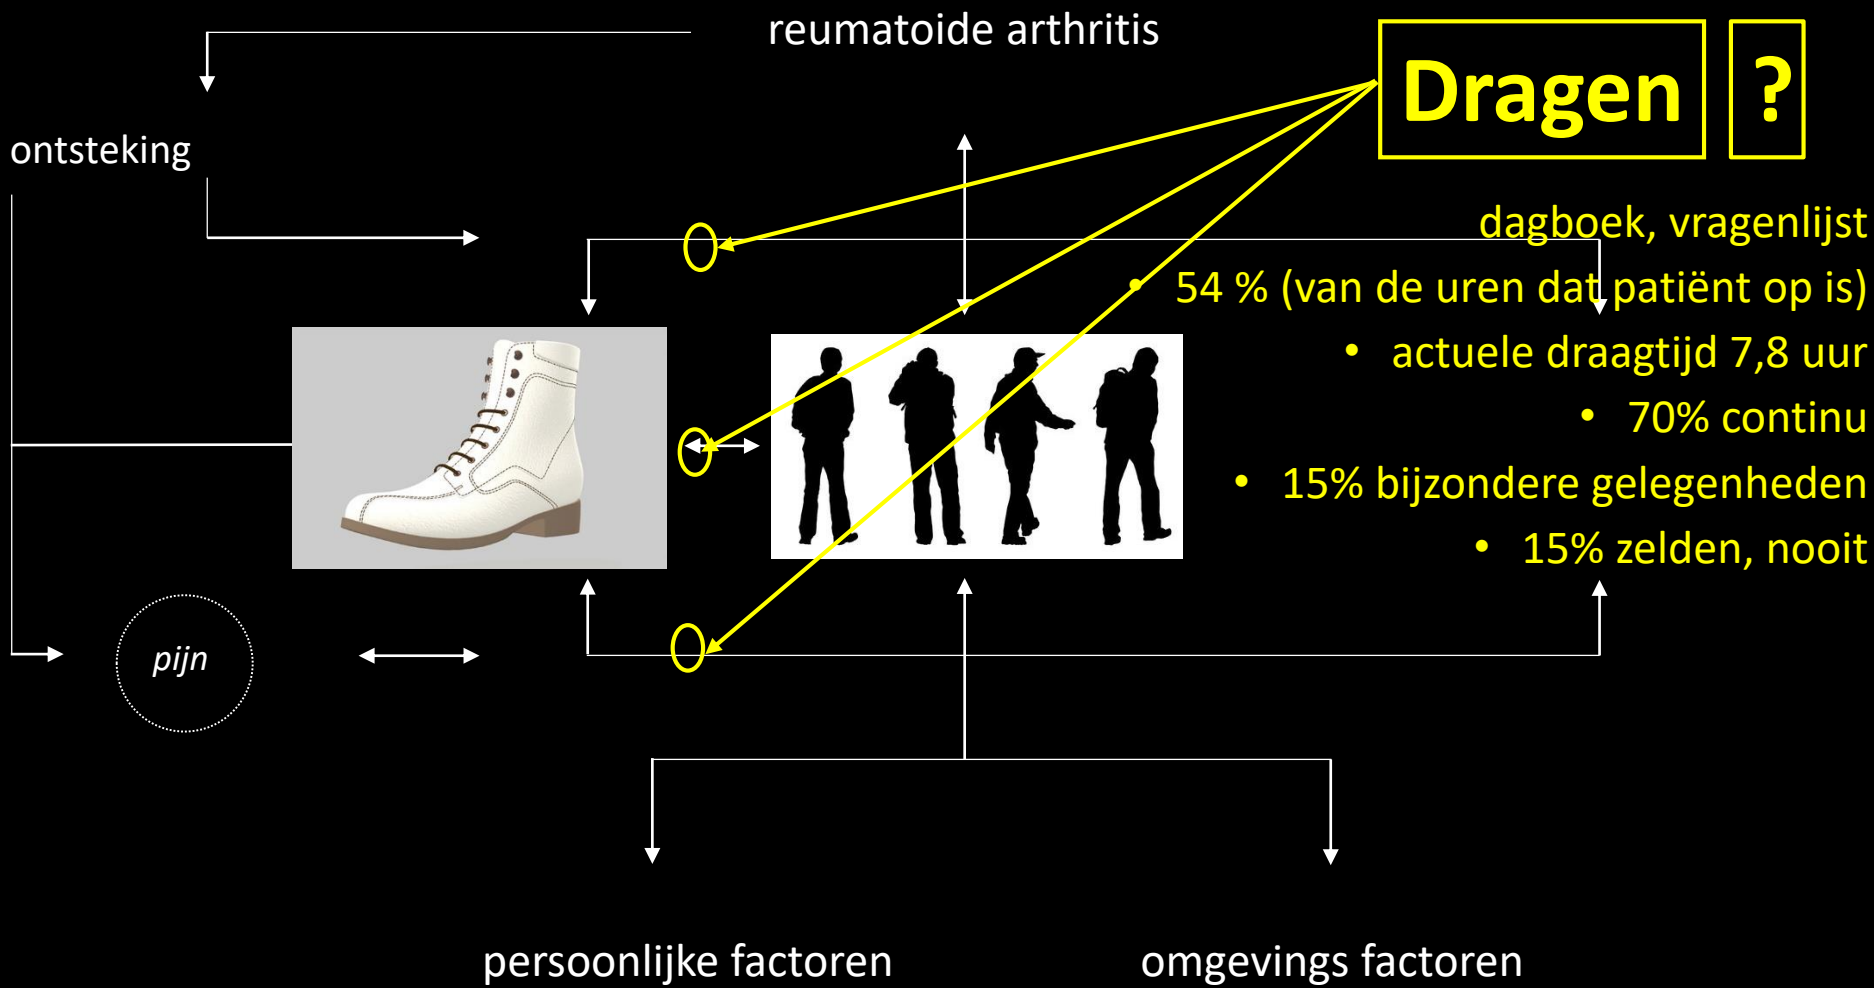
reumatoide arthritis

Dragen

?

ontsteking

dagboek, vragenlijst

• 54 % (van de uren dat patiënt op is)
• actuele draagtijd 7,8 uur
• 70% continu
• 15% bijzondere gelegenheden
• 15% zelden, nooit

pijn

persoonlijke factoren

omgevings factoren